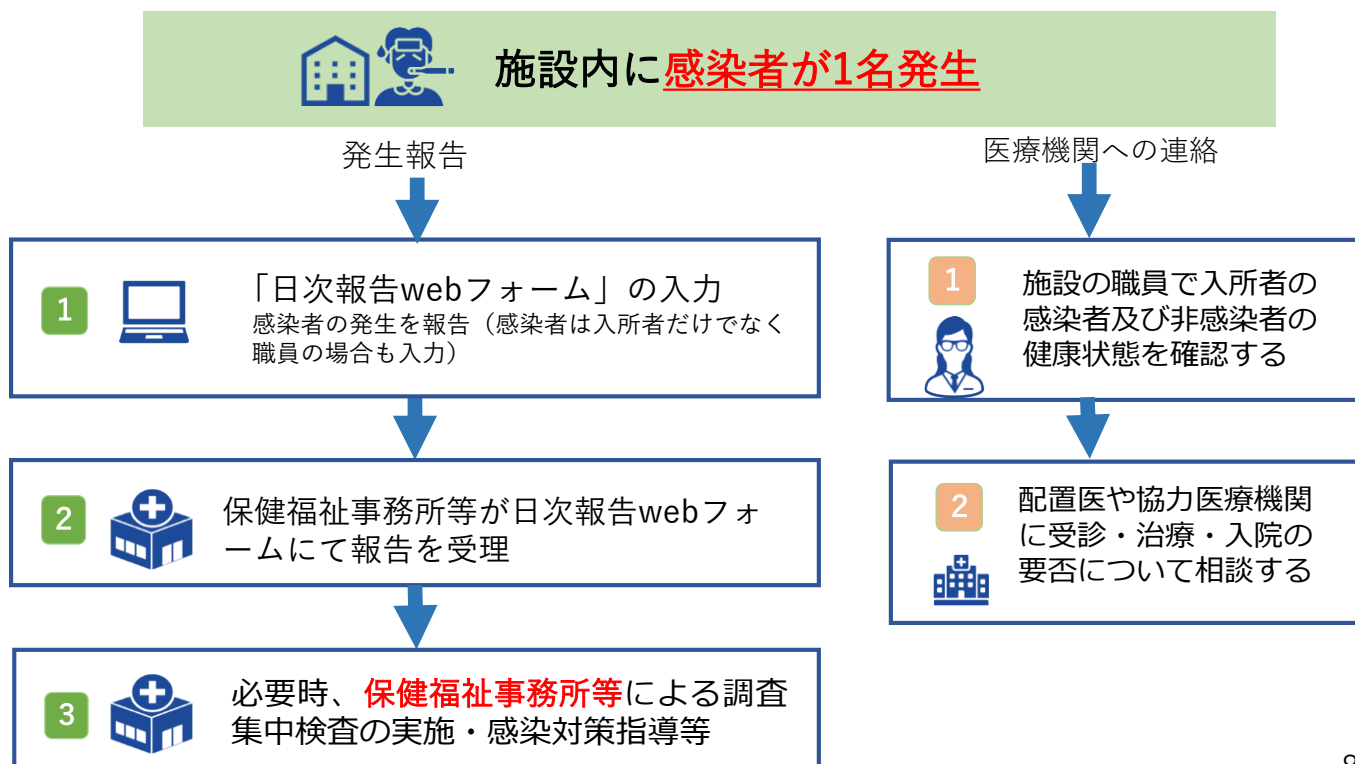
施設内に感染者が1名発生

発生報告

1
「日次報告webフォーム」の入力
感染者の発生を報告（感染者は入所者だけでなく職員の場合も入力）

2
保健福祉事務所等が日次報告webフォームにて報告を受理

3
必要時、保健福祉事務所等による調査
集中検査の実施・感染対策指導等

医療機関への連絡

1
施設の職員で入所者の感染者及び非感染者の健康状態を確認する

2
配置医や協力医療機関に受診・治療・入院の要否について相談する

8